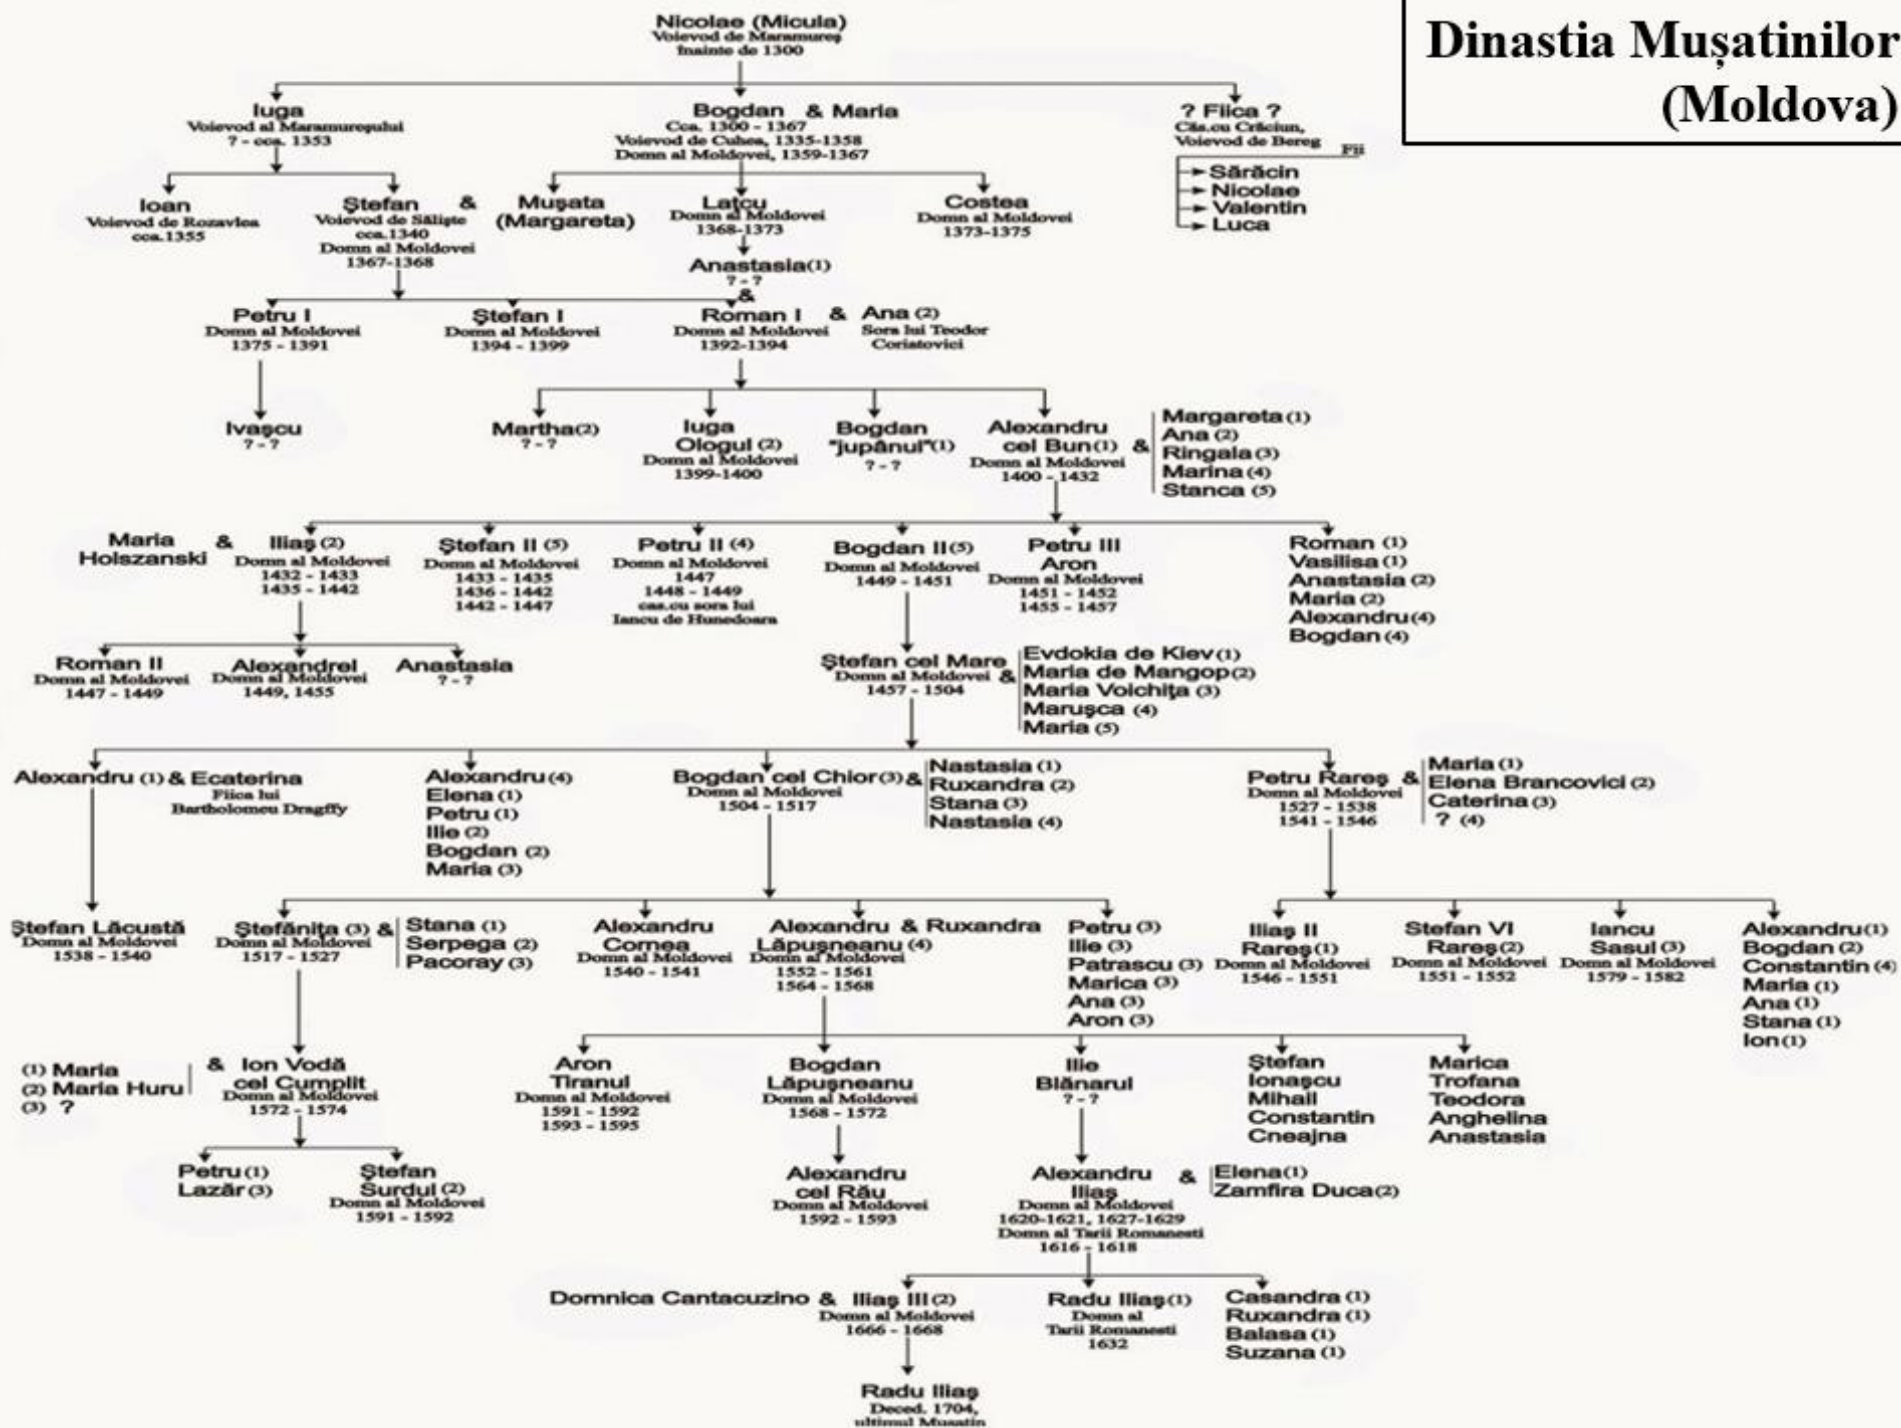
Dinastia Mușatinilor
(Moldova)

Nicolae (Micula)
Voievod de Maramureș
înainte de 1300

Iuga
Voievod al Maramureșului
? - cca. 1353

Bogdan & Maria
Cca. 1300 - 1367
Voievod de Cuhea, 1335-1358
Domn al Moldovei, 1359-1367

? Fiica ?
Căs.cu Crăciun,
Voievod de Bereg
Fii
Sărăcin
Nicolae
Valentin
Luca

Ioan
Voievod de Rozavlea
cca.1355

Ştefan &
Voievod de Sălişte
cca.1340
Domn al Moldovei
1367-1368

Muşata
(Margareta)

Laţcu
Domn al Moldovei
1368-1373

Costea
Domn al Moldovei
1373-1375

Anastasia(1)
? - ?
&

Petru I
Domn al Moldovei
1375 - 1391

Ştefan I
Domn al Moldovei
1394 - 1399

Roman I & Ana (2)
Domn al Moldovei
1392-1394
Sora lui Teodor
Coriatovici

Ivaşcu
? - ?

Martha(2)
? - ?

Iuga
Ologul (2)
Domn al Moldovei
1399-1400

Bogdan
"jupânul"(1)
? - ?

Alexandru
cel Bun(1) &
Domn al Moldovei
1400 - 1432

Margareta (1)
Ana (2)
Ringala (3)
Marina (4)
Stanca (5)

Maria Holszanski & Iliaş (2)
Domn al Moldovei
1432 - 1433
1435 - 1442

Ştefan II (5)
Domn al Moldovei
1433 - 1435
1436 - 1442
1442 - 1447

Petru II (4)
Domn al Moldovei
1447
1448 - 1449
cas.cu sora lui
Iancu de Hunedoara

Bogdan II(5)
Domn al Moldovei
1449 - 1451

Petru III
Aron
Domn al Moldovei
1451 - 1452
1455 - 1457

Roman (1)
Vasilisa (1)
Anastasia (2)
Maria (2)
Alexandru(4)
Bogdan (4)

Roman II
Domn al Moldovei
1447 - 1449

Alexandrel
Domn al Moldovei
1449, 1455

Anastasia
? - ?

Ştefan cel Mare &
Domn al Moldovei
1457 - 1504

Evdokia de Kiev(1)
Maria de Mangop(2)
Maria Voichiţa (3)
Maruşca (4)
Maria (5)

Alexandru (1) & Ecaterina
Fiica lui
Bartholomeu Dragffy

Alexandru(4)
Elena (1)
Petru (1)
Ilie (2)
Bogdan (2)
Maria (3)

Bogdan cel Chior(3) &
Domn al Moldovei
1504 - 1517

Nastasia (1)
Ruxandra (2)
Stana (3)
Nastasia (4)

Petru Rareş &
Domn al Moldovei
1527 - 1538
1541 - 1546

Maria (1)
Elena Brancovici (2)
Caterina (3)
? (4)

Ştefan Lăcustă
Domn al Moldovei
1538 - 1540

Ştefăniţa (3) &
Domn al Moldovei
1517 - 1527

Stana (1)
Serpega (2)
Pacoray (3)

Alexandru
Cornea
Domn al Moldovei
1540 - 1541

Alexandru & Ruxandra
Lăpuşneanu (4)
Domn al Moldovei
1552 - 1561
1564 - 1568

Petru (3)
Ilie (3)
Patrascu (3)
Marica (3)
Ana (3)
Aron (3)

Iliaş II
Rareş(1)
Domn al Moldovei
1546 - 1551

Stefan VI
Rareş(2)
Domn al Moldovei
1551 - 1552

Iancu
Sasul (3)
Domn al Moldovei
1579 - 1582

Alexandru(1)
Bogdan (2)
Constantin (4)
Maria (1)
Ana (1)
Stana (1)
Ion(1)

(1) Maria
(2) Maria Huru
(3) ?

& Ion Vodă
cel Cumplit
Domn al Moldovei
1572 - 1574

Aron
Tiranul
Domn al Moldovei
1591 - 1592
1593 - 1595

Bogdan
Lăpuşneanu
Domn al Moldovei
1568 - 1572

Ilie
Blănarul
? - ?

Ştefan
Ionaşcu
Mihail
Constantin
Cneajna

Marica
Trofana
Teodora
Anghelina
Anastasia

Petru(1)
Lazăr(3)

Ştefan
Surdul (2)
Domn al Moldovei
1591 - 1592

Alexandru
cel Rău
Domn al Moldovei
1592 - 1593

Alexandru &
Iliaş
Domn al Moldovei
1620-1621, 1627-1629
Domn al Tarii Romanesti
1616 - 1618

Elena(1)
Zamfira Duca(2)

Domnica Cantacuzino & Iliaş III(2)
Domn al Moldovei
1666 - 1668

Radu Iliaş(1)
Domn al
Tarii Romanesti
1632

Casandra (1)
Ruxandra (1)
Balasa (1)
Suzana (1)

Radu Iliaş
Deced. 1704,
ultimul Muşatin